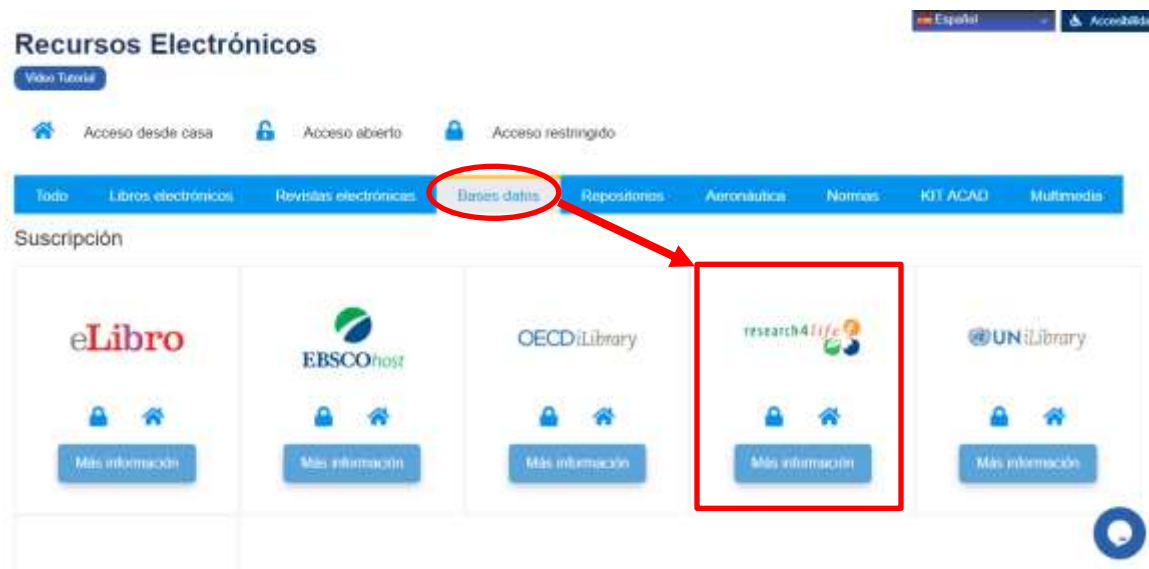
Español
Accesibilida

Recursos Electrónicos

Video Tutorial

Acceso desde casa
Acceso abierto
Acceso restringido

Todo
Libros electrónicos
Revistas electrónicas
Bases datos
Repositorios
Aeronáutica
Normas
KIT ACAD
Multimedia

Suscripción

eLibro
Más información

EBSCOhost
Más información

OECDiLibrary
Más información

research4life
Más información

UNiLibrary
Más información